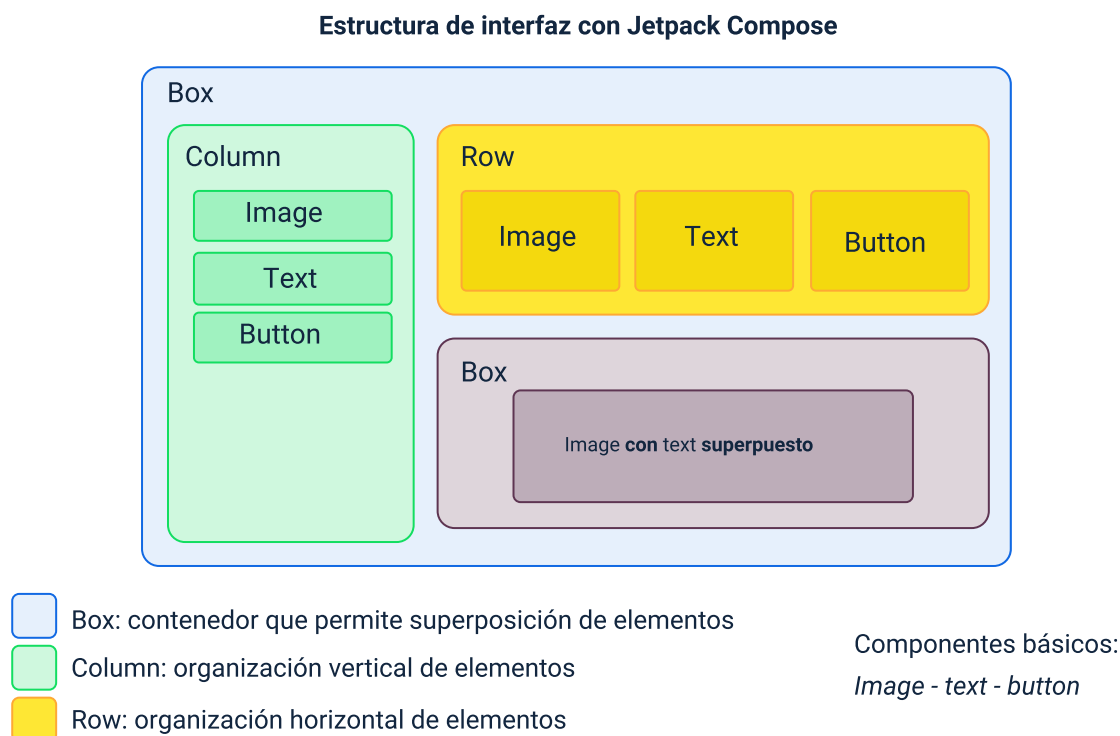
Estructura de interfaz con Jetpack Compose

Box

Column

Image

Text

Button

Row

Image

Text

Button

Box

Image con text superpuesto

Box: contenedor que permite superposición de elementos

Column: organización vertical de elementos

Row: organización horizontal de elementos

Componentes básicos:

Image - text - button